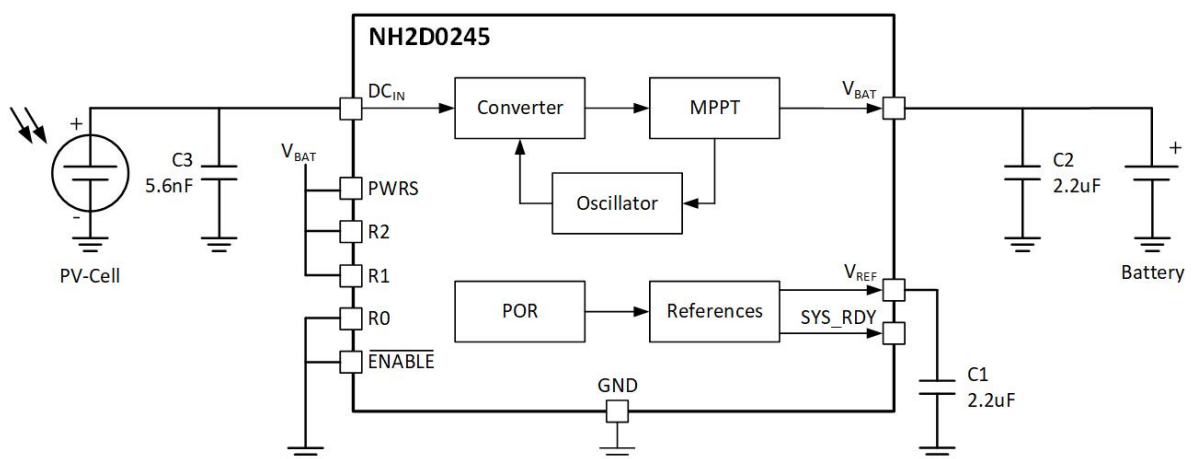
NH2D0245

+

-

PV-Cell

C3
5.6nF

$V_{BAT}$

$DC_{IN}$

PWRS

R2

R1

R0

$\overline{ENABLE}$

Converter

MPPT

Oscillator

POR

References

GND

$V_{BAT}$

$V_{REF}$

SYS_RDY

C1
2.2uF

C2
2.2uF

+

Battery